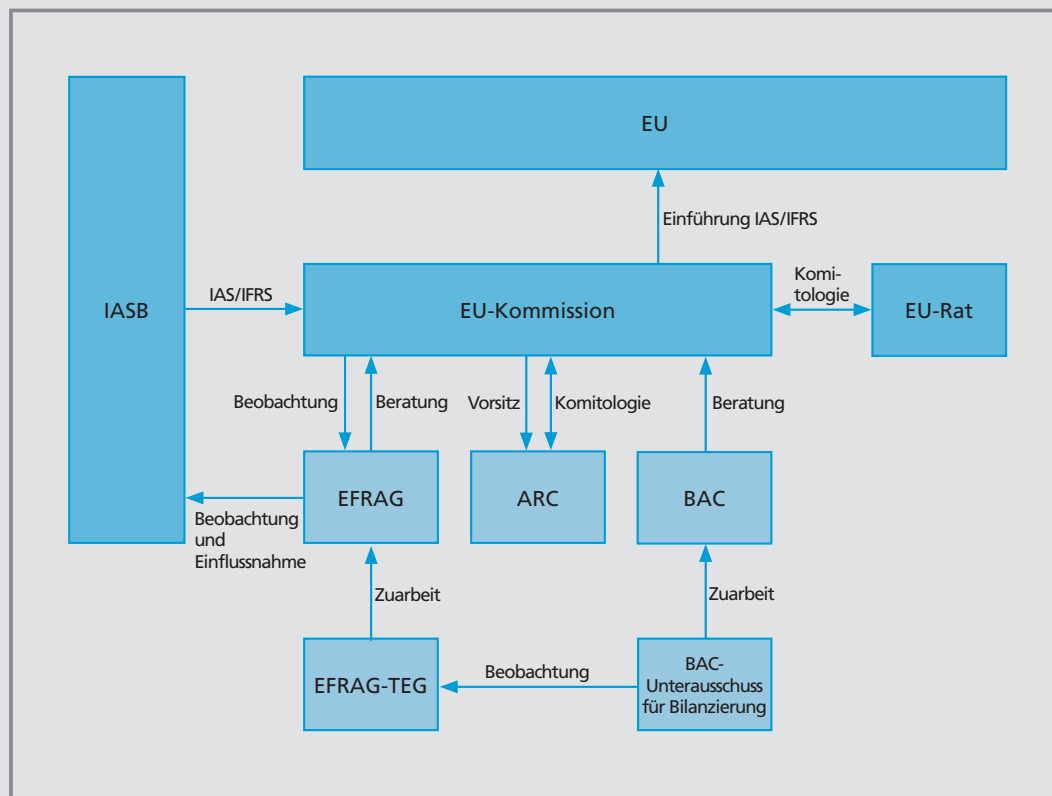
EU

Einführung IAS/IFRS

IASB

IAS/IFRS

EU-Kommission

Komitologie

EU-Rat

Beobachtung

Beratung

Vorsitz

Komitologie

Beratung

EFRAG

ARC

BAC

Beobachtung und Einflussnahme

Zuarbeit

Zuarbeit

EFRAG-TEG

Beobachtung

BAC-Unterausschuss für Bilanzierung